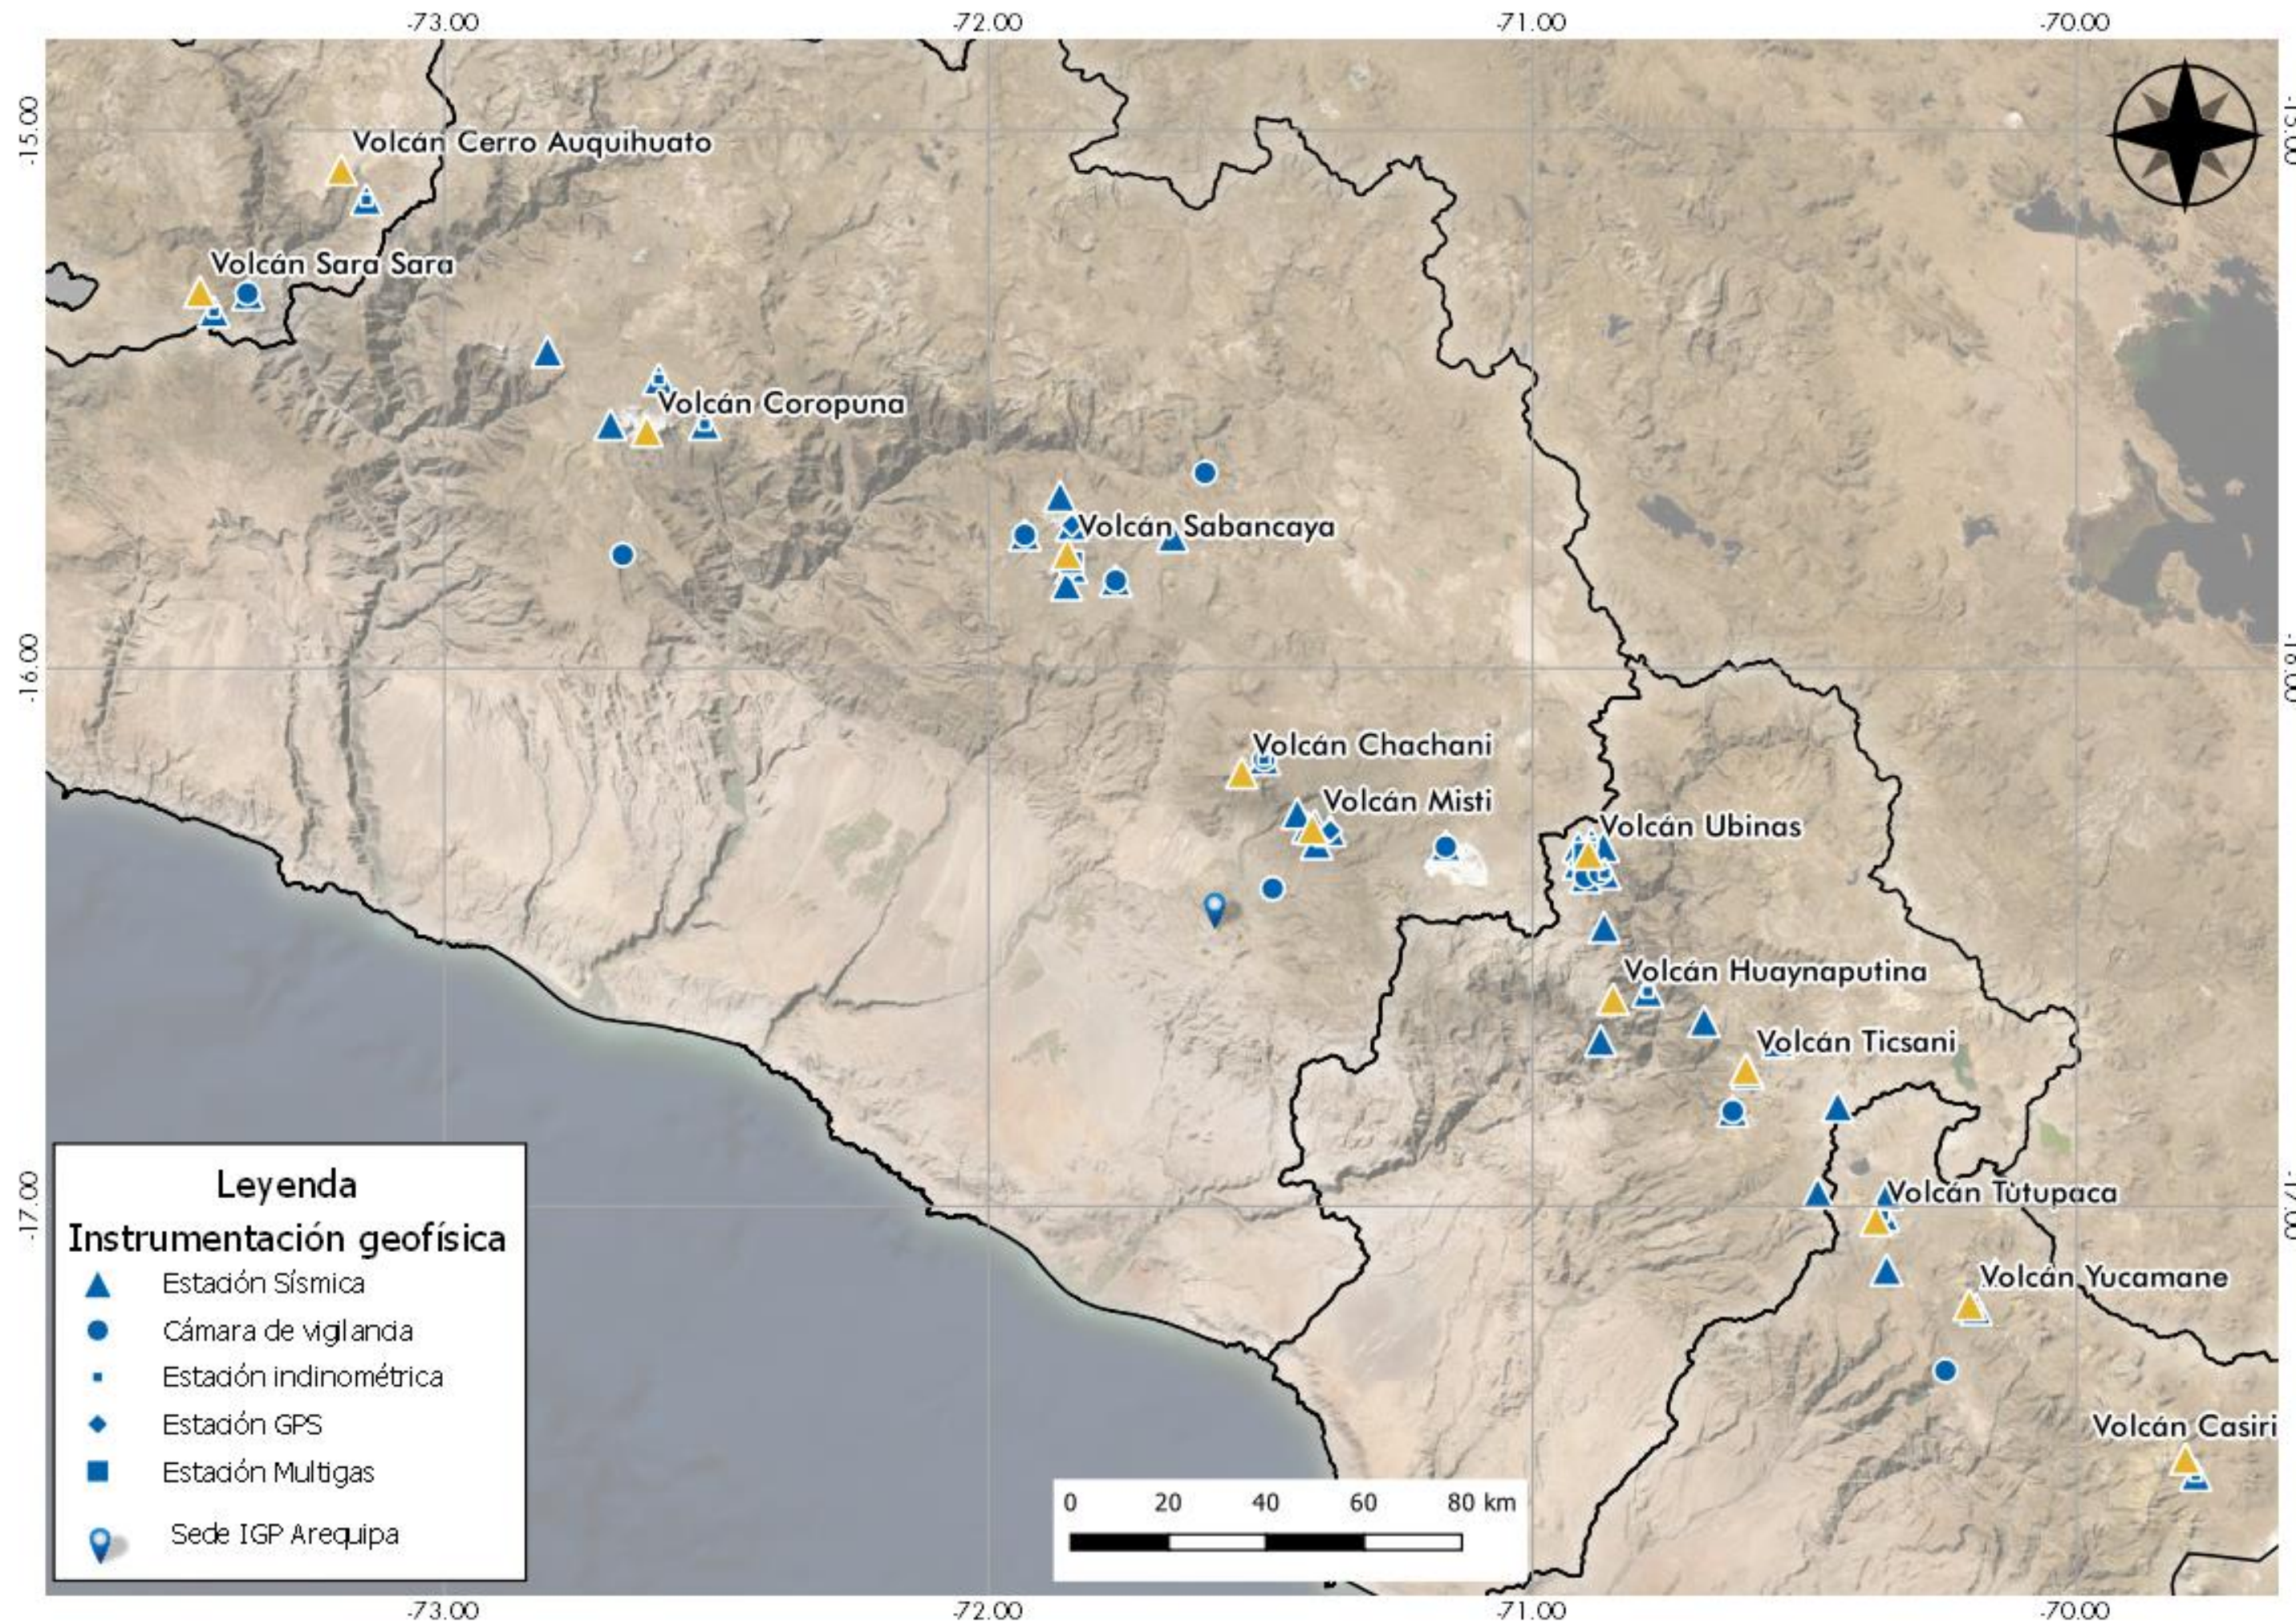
-73.00 -72.00 -71.00 -70.00

-15.00
-16.00
-17.00

-15.00
-16.00
-17.00

Volcán Cerro Auquihuato
Volcán Sara Sara
Volcán Coropuna
Volcán Sabancaya
Volcán Chachani
Volcán Misti
Volcán Ubinas
Volcán Huaynaputina
Volcán Ticsani
Volcán Tutupaca
Volcán Yucamane
Volcán Casiri

Leyenda
Instrumentación geofísica
Estación Sísmica
Cámara de vigilancia
Estación inclinométrica
Estación GPS
Estación Multigas
Sede IGP Arequipa

0 20 40 60 80 km

-73.00 -72.00 -71.00 -70.00